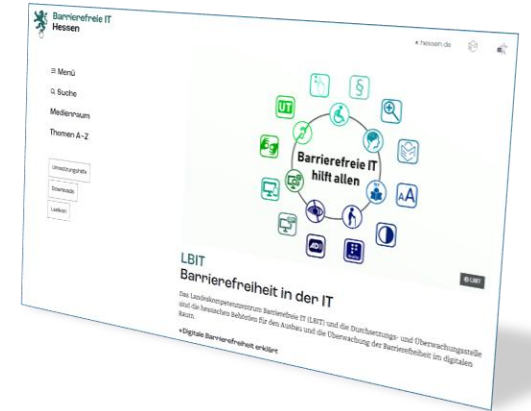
Barrierefreie IT
Hessen

« hessen.de

☰ Menü

Suche

Medienraum

Themen A-Z

Umsetzungshilfe

Downloads

Lexikon

UT

§

Barrierefreie IT
hilft allen

AA

AD

© LBIT

LBIT

Barrierefreiheit in der IT

Das Landeskompetenzzentrum Barrierefreie IT (LBIT) und die Durchsetzungs- und Überwachungsstelle und die hessischen Behörden für den Ausbau und die Überwachung der Barrierefreiheit im digitalen Raum.

» Digitale Barrierefreiheit erklärt